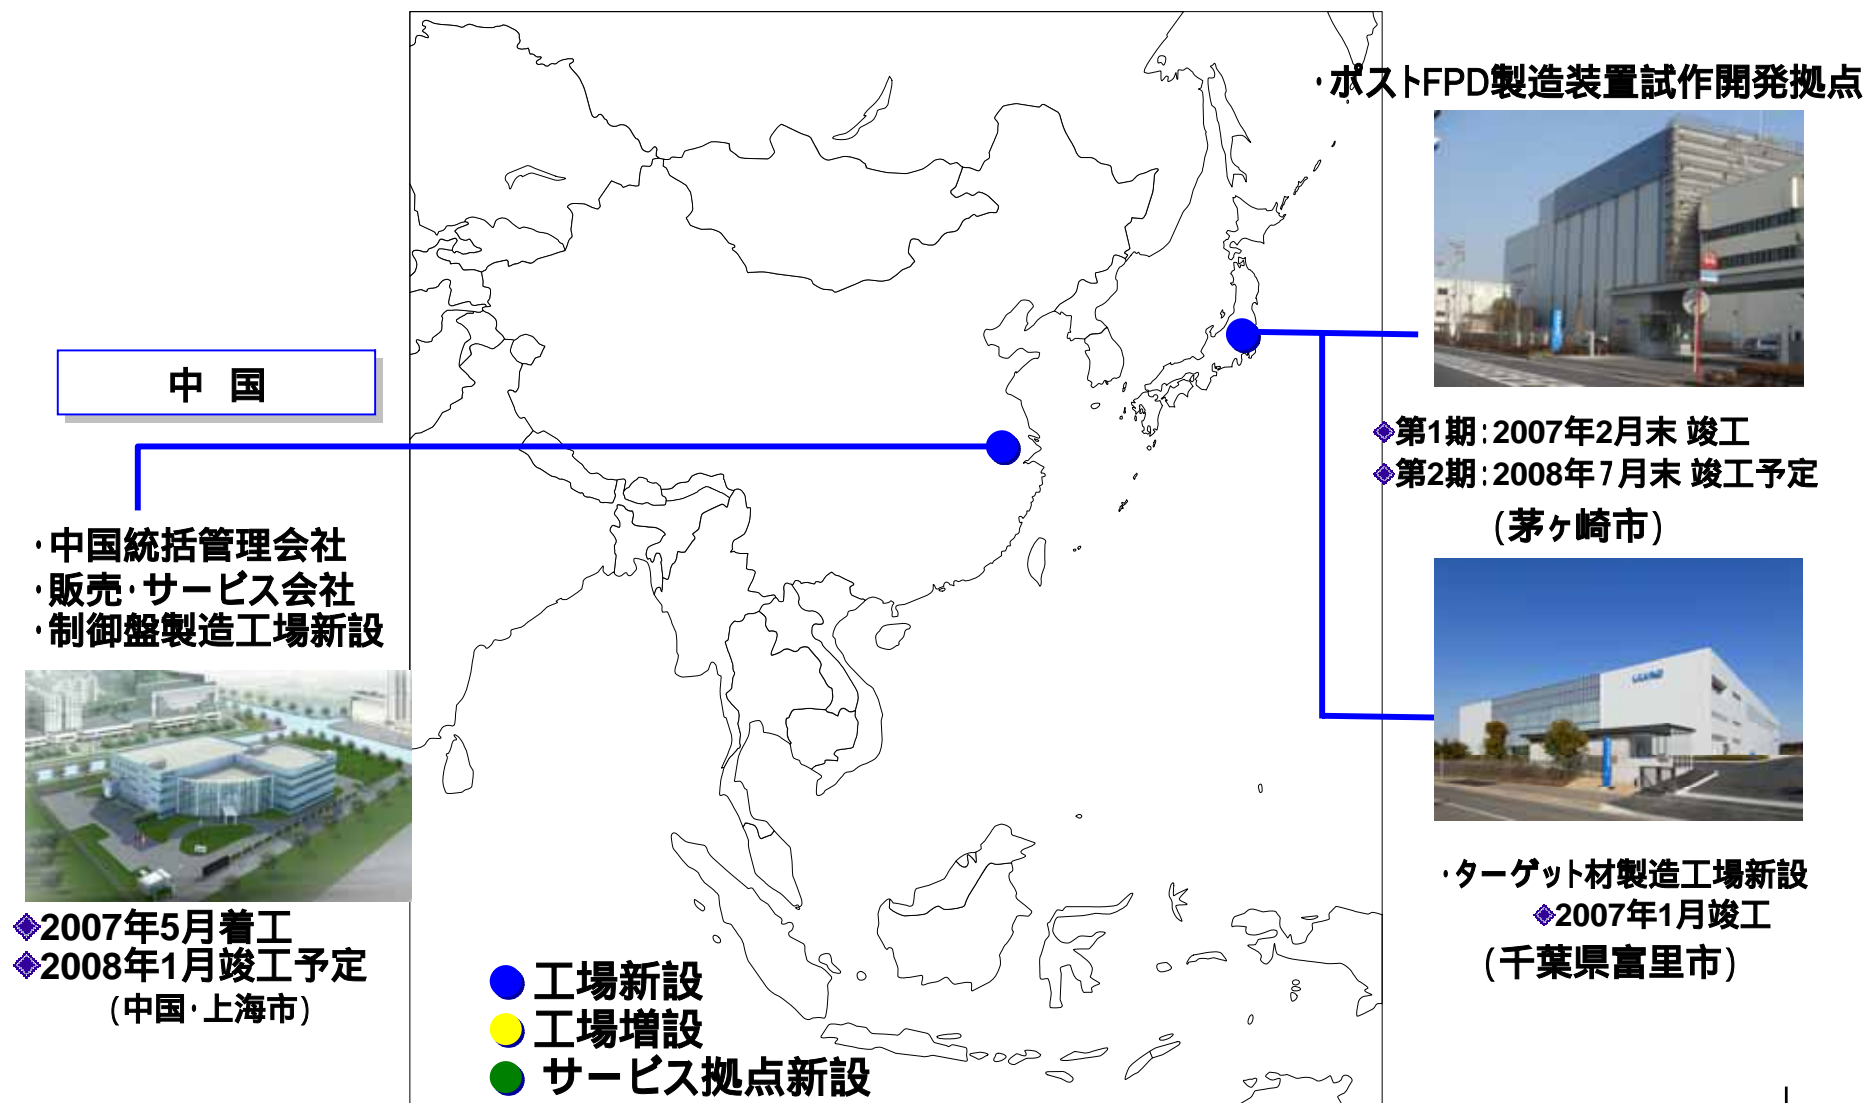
中　国

・中国統括管理会社
・販売・サービス会社
・制御盤製造工場新設

◆2007年5月着工
◆2008年1月竣工予定
（中国・上海市）

・ポストFPD製造装置試作開発拠点

◆第1期：2007年2月末 竣工
◆第2期：2008年7月末 竣工予定
（茅ヶ崎市）

・ターゲット材製造工場新設
◆2007年1月竣工
（千葉県富里市）

工場新設
工場増設
サービス拠点新設